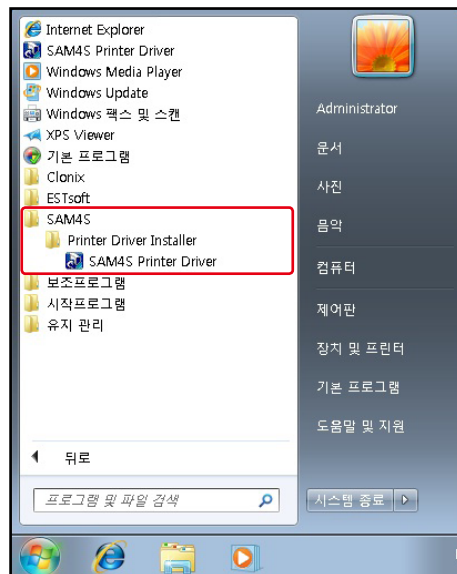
Internet Explorer
SAM4S Printer Driver
Windows Media Player
Windows Update
Windows 팩스 및 스캔
XPS Viewer
기본 프로그램
Clonix
ESTsoft
SAM4S
Printer Driver Installer
SAM4S Printer Driver
보조프로그램
시작프로그램
유지 관리

뒤로

프로그램 및 파일 검색

Administrator
문서
사진
음악
컴퓨터
제어판
장치 및 프린터
기본 프로그램
도움말 및 지원

시스템 종료